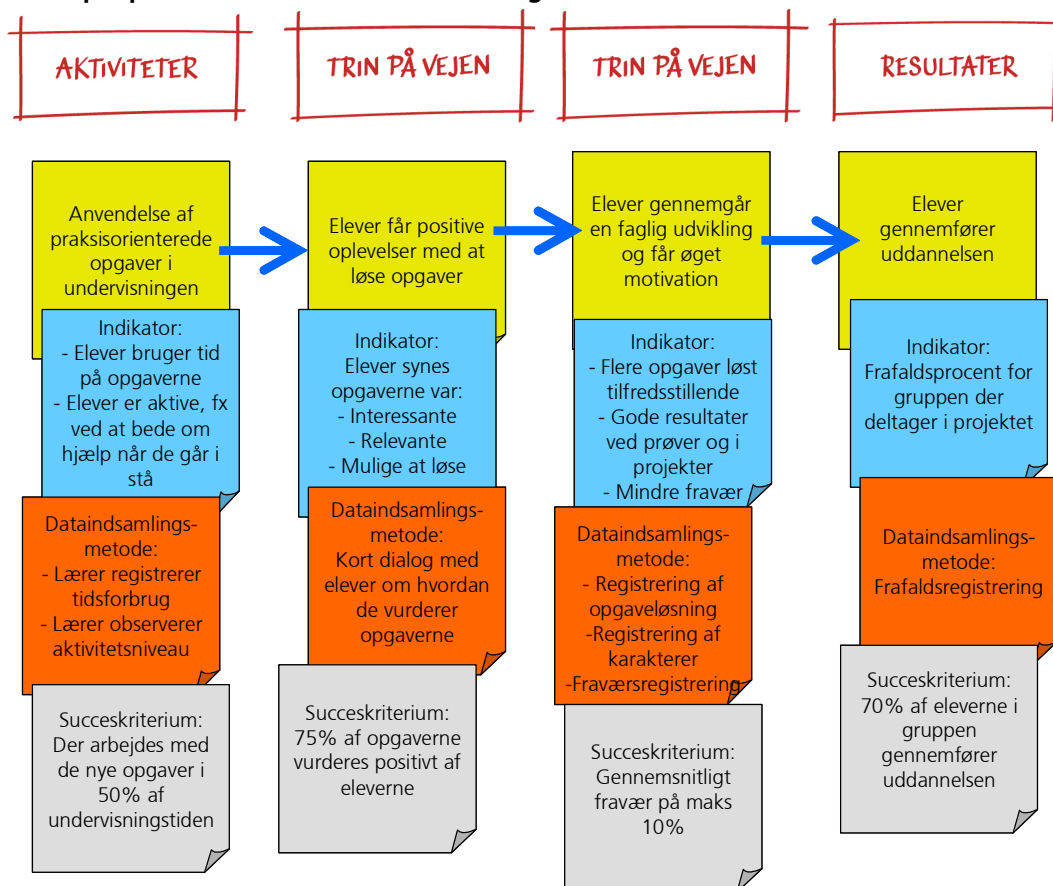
AKTIVITETER

TRIN PÅ VEJEN

TRIN PÅ VEJEN

RESULTATER

Anvendelse af praksisorienterede opgaver i undervisningen

Indikator:
- Elever bruger tid på opgaverne
- Elever er aktive, fx ved at bede om hjælp når de går i stå

Dataindsamlingsmetode:
- Lærer registrerer tidsforbrug
- Lærer observerer aktivitetsniveau

Succeskriterium:
Der arbejdes med de nye opgaver i 50% af undervisningstiden

Elever får positive oplevelser med at løse opgaver

Indikator:
Elever synes opgaverne var:
- Interessante
- Relevante
- Mulige at løse

Dataindsamlingsmetode:
Kort dialog med elever om hvordan de vurderer opgaverne

Succeskriterium:
75% af opgaverne vurderes positivt af eleverne

Elever gennemgår en faglig udvikling og får øget motivation

Indikator:
- Flere opgaver løst tilfredsstillende
- Gode resultater ved prøver og i projekter
- Mindre fravær

Dataindsamlingsmetode:
- Registrering af opgaveløsning
-Registrering af karakterer
-Fraværsregistrering

Succeskriterium:
Gennemsnitligt fravær på maks 10%

Elever gennemfører uddannelsen

Indikator:
Frafaldsprocent for gruppen der deltager i projektet

Dataindsamlingsmetode:
Frafaldsregistrering

Succeskriterium:
70% af eleverne i gruppen gennemfører uddannelsen